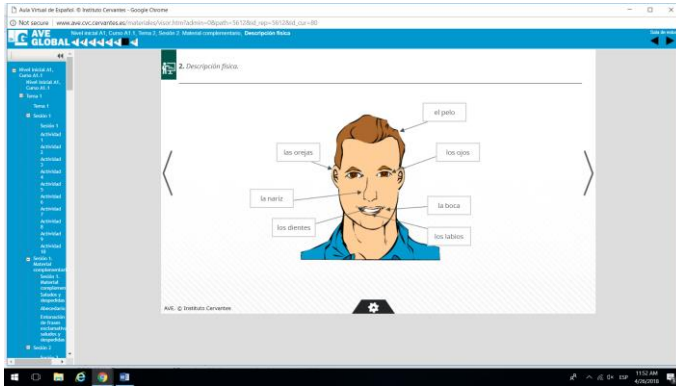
Aula Virtual de Español. © Instituto Cervantes - Google Chrome

Not secure | www.ave.cvc.cervantes.es/materiales/visor.htm?admin=0&path=5612&id_sep=3612&id_cur=80

AVE GLOBAL

Nivel inicial A1. Curso A1.1. Tema 2. Sesión 2. Material complementario. Descripción física

Salir de aula

Nivel inicial A1. Curso A1.1
Nivel inicial A1. Curso A1.1
Tema 1
Tema 1
Sesión 1
Sesión 1
Actividad 1
Actividad 2
Actividad 3
Actividad 4
Actividad 5
Actividad 6
Actividad 7
Actividad 8
Actividad 9
Actividad 10
Sesión 1. Material complementario
Sesión 1. Material complementario. Saludos y despedidas
Abecedario
Entonación de frases exclamativas: saludos y despedidas
Sesión 2

2. Descripción física.

el pelo
las orejas
los ojos
la nariz
la boca
los dientes
los labios

AVE. © Instituto Cervantes

11:52 AM
4/26/2018
ESP